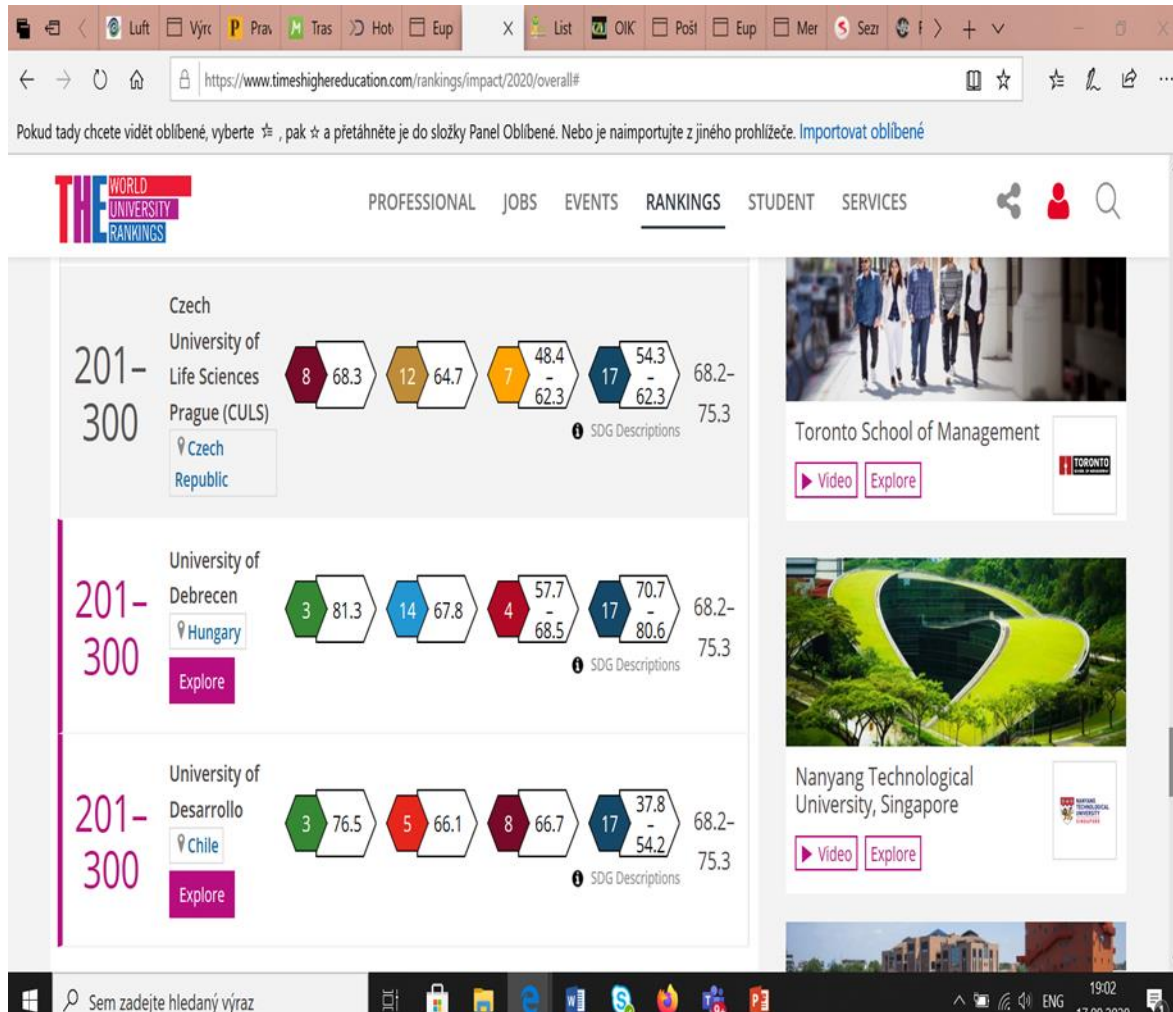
Luft Výr Prav Tras Hot Eup X List OIK Pošt Eup Mer Sezr

https://www.timeshighereducation.com/rankings/impact/2020/overall#

Pokud tady chcete vidět oblíbené, vyberte ☆, pak ☆ a přetáhněte je do složky Panel Oblíbené. Nebo je naimportujte z jiného prohlížeče. Importovat oblíbené

THE WORLD UNIVERSITY RANKINGS

PROFESSIONAL JOBS EVENTS RANKINGS STUDENT SERVICES

201–300
Czech University of Life Sciences Prague (CULS)
Czech Republic
8 68.3
12 64.7
7 48.4 – 62.3
17 54.3 – 62.3
68.2–75.3
SDG Descriptions

201–300
University of Debrecen
Hungary
Explore
3 81.3
14 67.8
4 57.7 – 68.5
17 70.7 – 80.6
68.2–75.3
SDG Descriptions

201–300
University of Desarrollo
Chile
Explore
3 76.5
5 66.1
8 66.7
17 37.8 – 54.2
68.2–75.3
SDG Descriptions

Toronto School of Management
Video Explore
TORONTO

Nanyang Technological University, Singapore
Video Explore
NANYANG TECHNOLOGICAL UNIVERSITY SINGAPORE

Sem zadejte hledaný výraz
ENG 19:02 17.09.2020